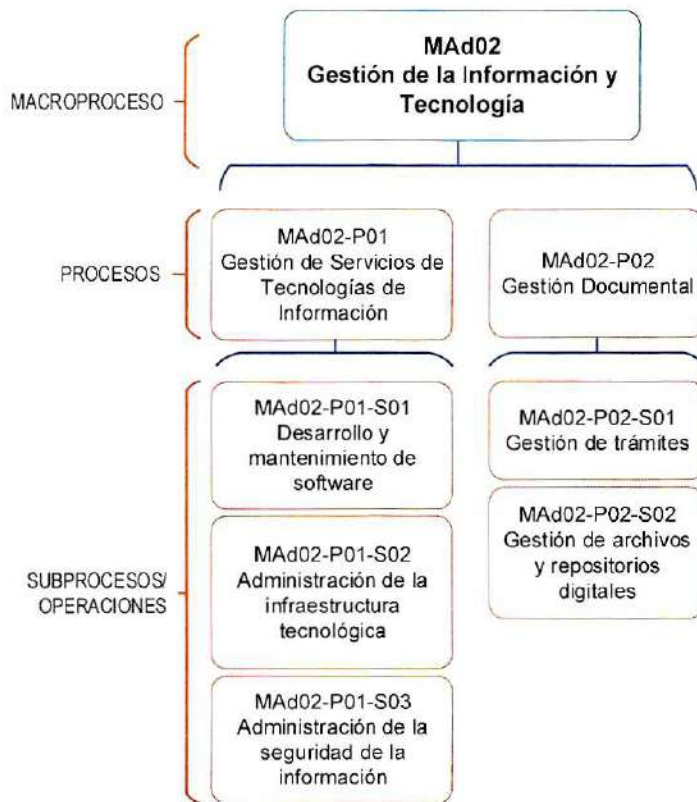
MACROPROCESO

MAd02
Gestión de la Información y Tecnología

PROCESOS

MAd02-P01
Gestión de Servicios de Tecnologías de Información

MAd02-P02
Gestión Documental

SUBPROCESOS/ OPERACIONES

MAd02-P01-S01
Desarrollo y mantenimiento de software

MAd02-P01-S02
Administración de la infraestructura tecnológica

MAd02-P01-S03
Administración de la seguridad de la información

MAd02-P02-S01
Gestión de trámites

MAd02-P02-S02
Gestión de archivos y repositorios digitales